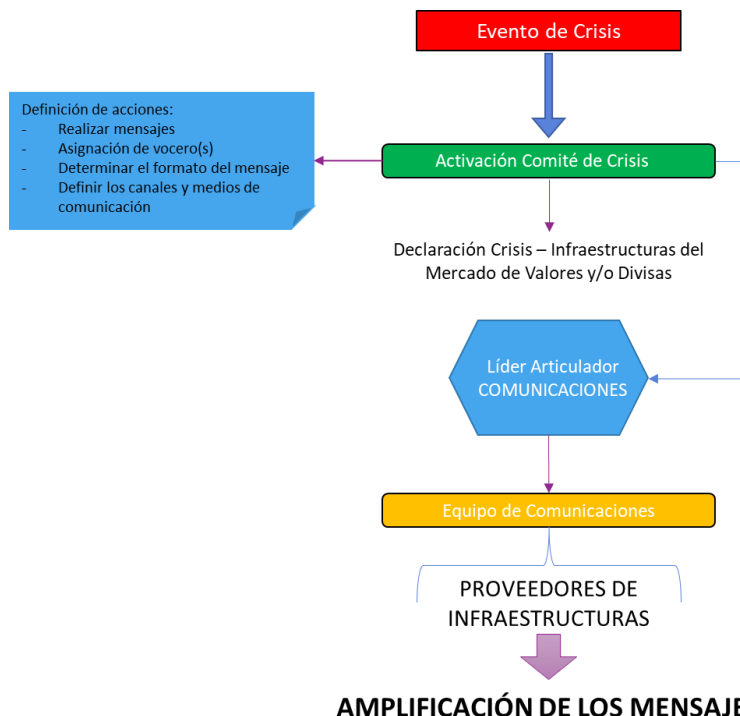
Evento de Crisis

Definición de acciones:
- Realizar mensajes
- Asignación de vocero(s)
- Determinar el formato del mensaje
- Definir los canales y medios de comunicación

Activación Comité de Crisis

Declaración Crisis – Infraestructuras del Mercado de Valores y/o Divisas

Líder Articulador COMUNICACIONES

Equipo de Comunicaciones

PROVEEDORES DE INFRAESTRUCTURAS

AMPLIFICACIÓN DE LOS MENSAJE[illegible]